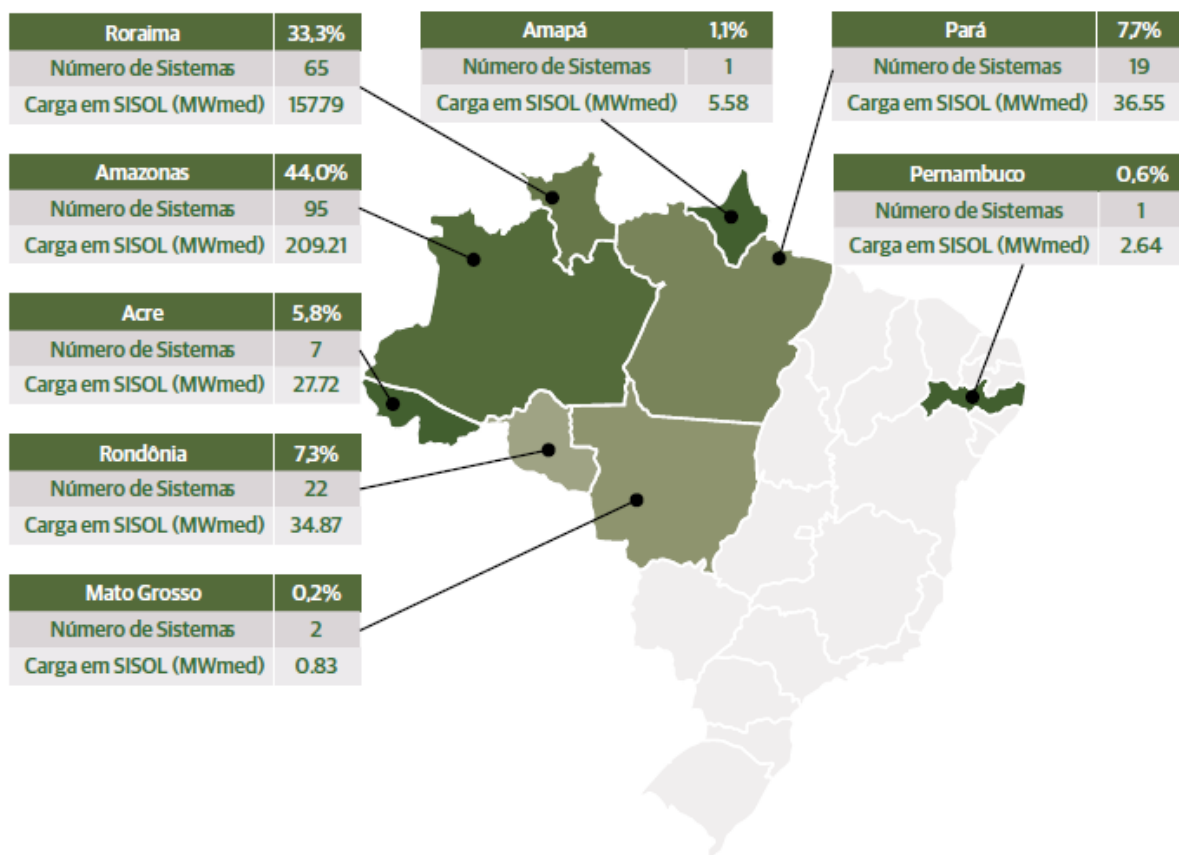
| Roraima | 33,3% |
|---|---|
| Número de Sistemas | 65 |
| Carga em SISOL (MWmed) | 157.79 |

| Amapá | 1,1% |
|---|---|
| Número de Sistemas | 1 |
| Carga em SISOL (MWmed) | 5.58 |

| Pará | 7,7% |
|---|---|
| Número de Sistemas | 19 |
| Carga em SISOL (MWmed) | 36.55 |

| Amazonas | 44,0% |
|---|---|
| Número de Sistemas | 95 |
| Carga em SISOL (MWmed) | 209.21 |

| Pernambuco | 0,6% |
|---|---|
| Número de Sistemas | 1 |
| Carga em SISOL (MWmed) | 2.64 |

| Acre | 5,8% |
|---|---|
| Número de Sistemas | 7 |
| Carga em SISOL (MWmed) | 27.72 |

| Rondônia | 7,3% |
|---|---|
| Número de Sistemas | 22 |
| Carga em SISOL (MWmed) | 34.87 |

| Mato Grosso | 0,2% |
|---|---|
| Número de Sistemas | 2 |
| Carga em SISOL (MWmed) | 0.83 |